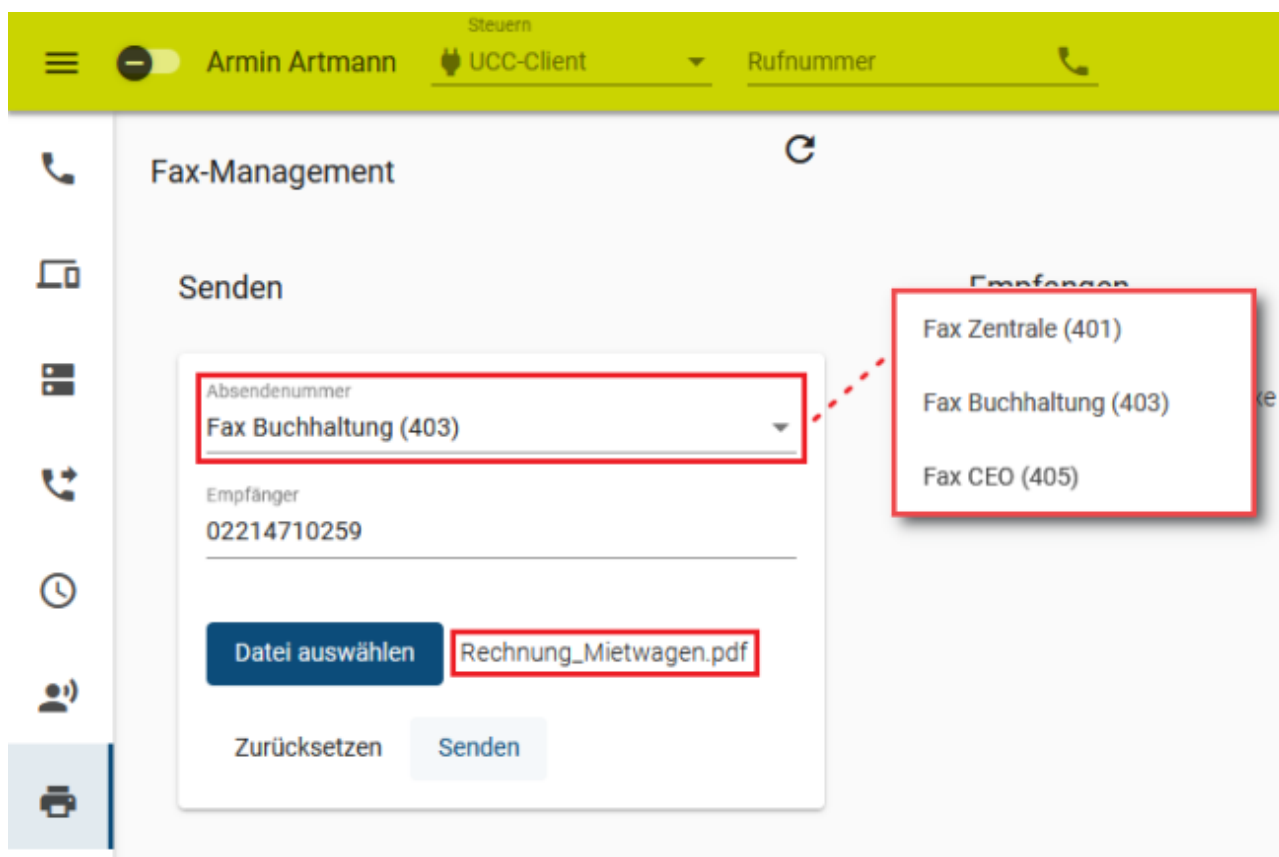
Armin Artmann

Steuern
UCC-Client

Rufnummer

Fax-Management

Senden

Empfangen

Fax Zentrale (401)

Fax Buchhaltung (403)

Fax CEO (405)

Absendenummer
Fax Buchhaltung (403)

Empfänger
02214710259

Datei auswählen

Rechnung_Mietwagen.pdf

Zurücksetzen

Senden